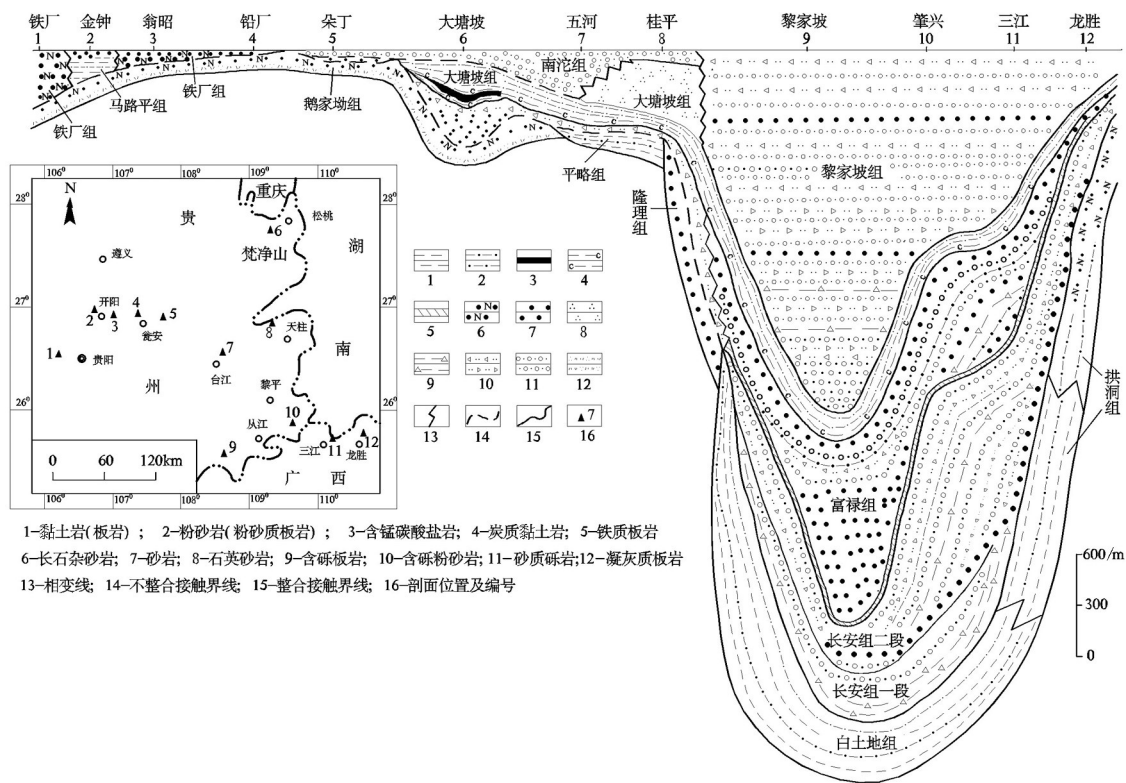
铁厂 1　金钟 2　翁昭 3　铅厂 4　朵丁 5　大塘坡 6　五河 7　桂平 8　黎家坡 9　肇兴 10　三江 11　龙胜 12

马路平组　铁厂组　铁厂组　鹅家坳组　大塘坡组　南沱组　大塘坡组　平略组　隆理组　黎家坡组　富禄组　长安组二段　长安组一段　白土地组　拱洞组

106°　107°　108°　109°　110°
28°　27°　26°
N
重庆　松桃　6　贵　遵义　梵净山　湖　开阳　2　3　4　5　瓮安　1　贵阳　7　台江　8　天柱　南　州　黎平　10　从江　9　三江　11　12　龙胜　广　西
0　60　120km

1　2　3　4　5　6　7　8　9　10　11　12　13　14　15　16

600/m
300
0

1–黏土岩(板岩)； 2–粉砂岩(粉砂质板岩)； 3–含锰碳酸盐岩; 4–炭质黏土岩; 5–铁质板岩
6–长石杂砂岩; 7–砂岩; 8–石英砂岩; 9–含砾板岩; 10–含砾粉砂岩; 11–砂质砾岩;12–凝灰质板岩
13–相变线; 14–不整合接触界线; 15–整合接触界线; 16–剖面位置及编号